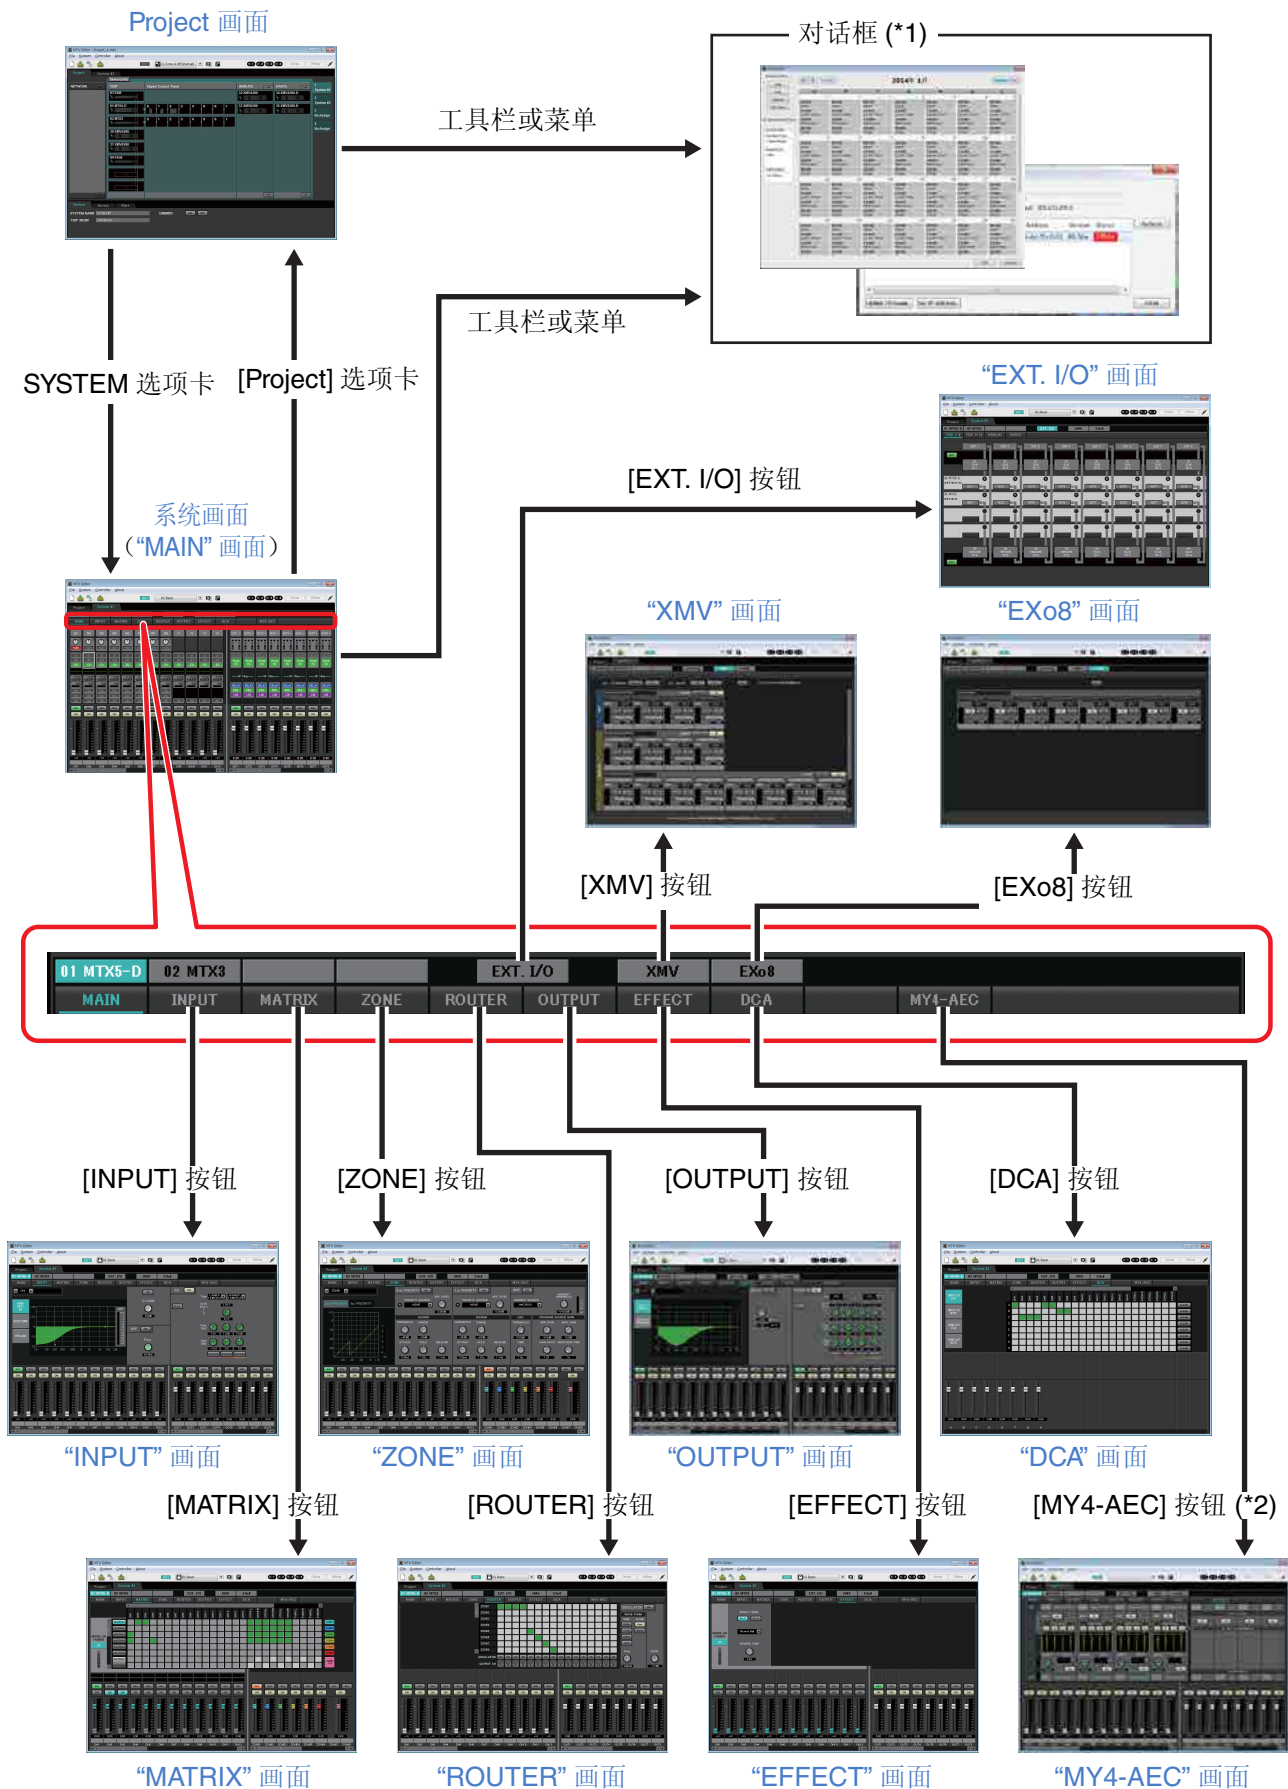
Project 画面

对话框 (*1)

工具栏或菜单

工具栏或菜单

SYSTEM 选项卡

[Project] 选项卡

系统画面
（“MAIN” 画面）

“EXT. I/O” 画面

[EXT. I/O] 按钮

“XMV” 画面

“EXo8” 画面

[XMV] 按钮

[EXo8] 按钮

| 01 MTX5-D | 02 MTX3 | | | EXT. I/O | | XMV | EXo8 | | |
|---|---|---|---|---|---|---|---|---|---|
| MAIN | INPUT | MATRIX | ZONE | ROUTER | OUTPUT | EFFECT | DCA | | MY4-AEC |

[INPUT] 按钮

[ZONE] 按钮

[OUTPUT] 按钮

[DCA] 按钮

“INPUT” 画面

“ZONE” 画面

“OUTPUT” 画面

“DCA” 画面

[MATRIX] 按钮

[ROUTER] 按钮

[EFFECT] 按钮

[MY4-AEC] 按钮 (*2)

“MATRIX” 画面

“ROUTER” 画面

“EFFECT” 画面

“MY4-AEC” 画面